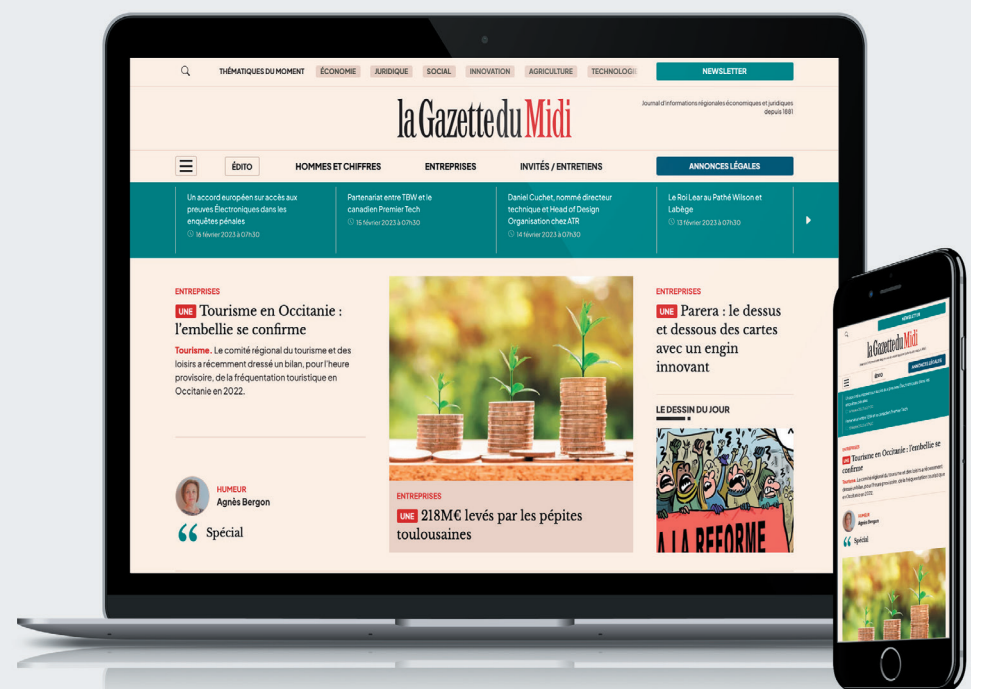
THÉMATIQUES DU MOMENT ÉCONOMIE JURIDIQUE SOCIAL INNOVATION AGRICULTURE TECHNOLOGI

NEWSLETTER

la Gazette du Midi

Journal d'informations régionales économiques et juridiques depuis 1881

ÉDITO HOMMES ET CHIFFRES ENTREPRISES INVITÉS / ENTRETIENS

ANNONCES LÉGALES

Un accord européen sur accès aux preuves Électroniques dans les enquêtes pénales
16 février 2023 à 07h30

Partenariat entre TBW et le canadien Premier Tech
15 février 2023 à 07h30

Daniel Cuchet, nommé directeur technique et Head of Design Organisation chez ATR
14 février 2023 à 07h30

Le Roi Lear au Pathé Wilson et Labège
13 février 2023 à 07h30

ENTREPRISES

UNE Tourisme en Occitanie : l'embellie se confirme

Tourisme. Le comité régional du tourisme et des loisirs a récemment dressé un bilan, pour l'heure provisoire, de la fréquentation touristique en Occitanie en 2022.

HUMEUR
Agnès Bergon

Spécial

ENTREPRISES

UNE 218M€ levés par les pépites toulousaines

ENTREPRISES

UNE Parera : le dessus et dessous des cartes avec un engin innovant

LE DESSIN DU JOUR

À LA REFORME

NEWSLETTER

la Gazette du Midi

ANNONCES LÉGALES

ÉDITO

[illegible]

ENTREPRISES

UNE Tourisme en Occitanie : l'embellie se confirme

Tourisme. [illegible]

HUMEUR
Agnès Bergon

Spécial